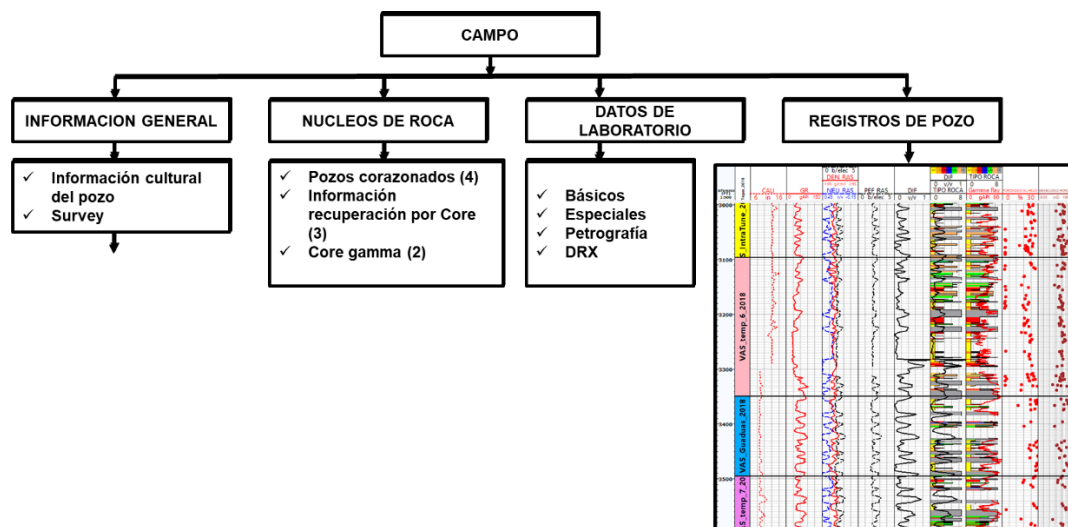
CAMPO

INFORMACION GENERAL

✓ Información cultural del pozo
✓ Survey

NUCLEOS DE ROCA

✓ Pozos corazonados (4)
✓ Información recuperación por Core (3)
✓ Core gamma (2)

DATOS DE LABORATORIO

✓ Básicos
✓ Especiales
✓ Petrografía
✓ DRX

REGISTROS DE POZO

CALI
GR
DEN_RAS
NEU_RAS
PEF_RAS
DIF
TIPO ROCA
TIPO ROCA
Gamma Ray

S_IntraTune_2
VAS_temp_6_2018
VAS_Guaduas_2018
S_temp_7_20

3000
3100
3200
3300
3400
3500